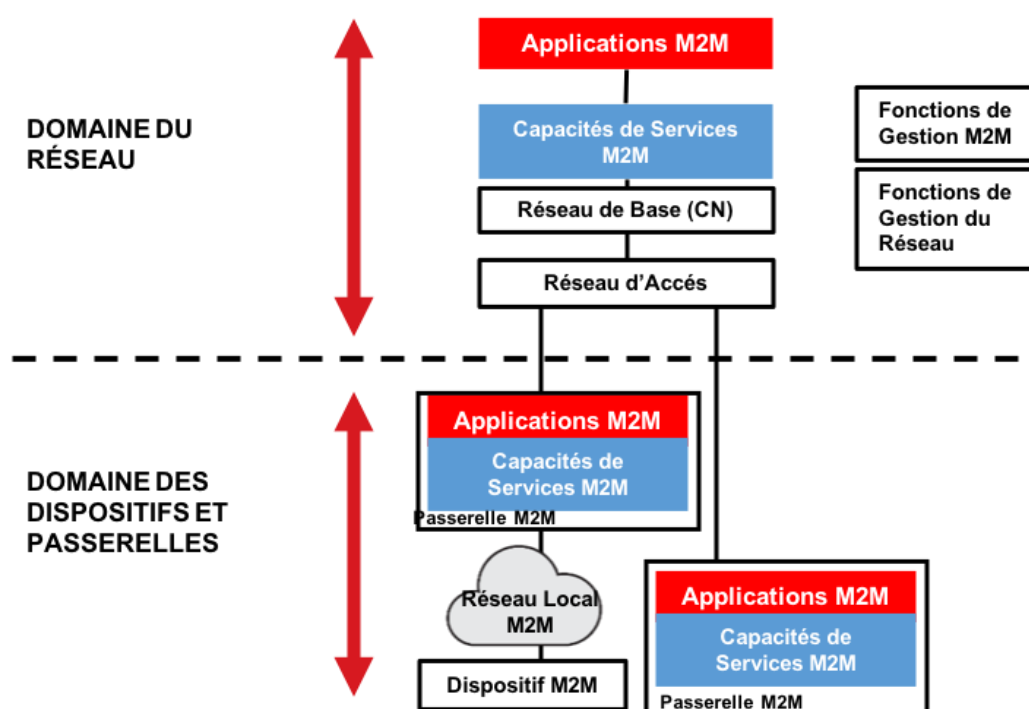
DOMAINE DU RÉSEAU

Applications M2M

Capacités de Services M2M

Réseau de Base (CN)

Réseau d'Accés

Fonctions de Gestion M2M

Fonctions de Gestion du Réseau

DOMAINE DES DISPOSITIFS ET PASSERELLES

Applications M2M

Capacités de Services M2M

Passerelle M2M

Réseau Local M2M

Dispositif M2M

Applications M2M

Capacités de Services M2M

Passerelle M2M